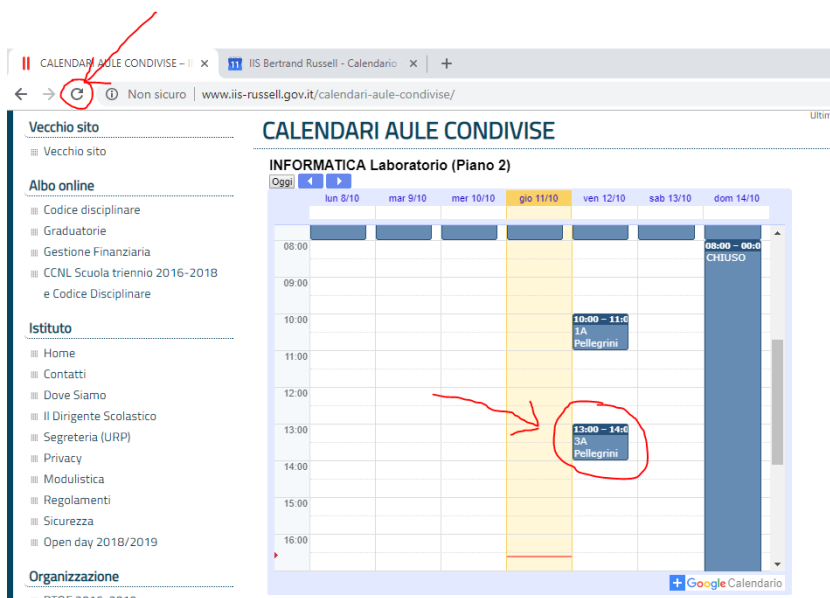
CALENDARI AULE CONDIVISE – I ×
11 IIS Bertrand Russell - Calendario ×
+

Non sicuro | www.iis-russell.gov.it/calendari-aule-condivise/

Ultim

Vecchio sito
Vecchio sito

Albo online
Codice disciplinare
Graduatorie
Gestione Finanziaria
CCNL Scuola triennio 2016-2018 e Codice Disciplinare

Istituto
Home
Contatti
Dove Siamo
Il Dirigente Scolastico
Segreteria (URP)
Privacy
Modulistica
Regolamenti
Sicurezza
Open day 2018/2019

Organizzazione

CALENDARI AULE CONDIVISE

INFORMATICA Laboratorio (Piano 2)

Oggi

| | lun 8/10 | mar 9/10 | mer 10/10 | gio 11/10 | ven 12/10 | sab 13/10 | dom 14/10 |
|---|---|---|---|---|---|---|---|
| 08:00 | | | | | | | 08:00 – 00:0 CHIUSO |
| 09:00 | | | | | | | |
| 10:00 | | | | | 10:00 – 11:0 1A Pellegrini | | |
| 11:00 | | | | | | | |
| 12:00 | | | | | | | |
| 13:00 | | | | | 13:00 – 14:0 3A Pellegrini | | |
| 14:00 | | | | | | | |
| 15:00 | | | | | | | |
| 16:00 | | | | | | | |

+ Google Calendario